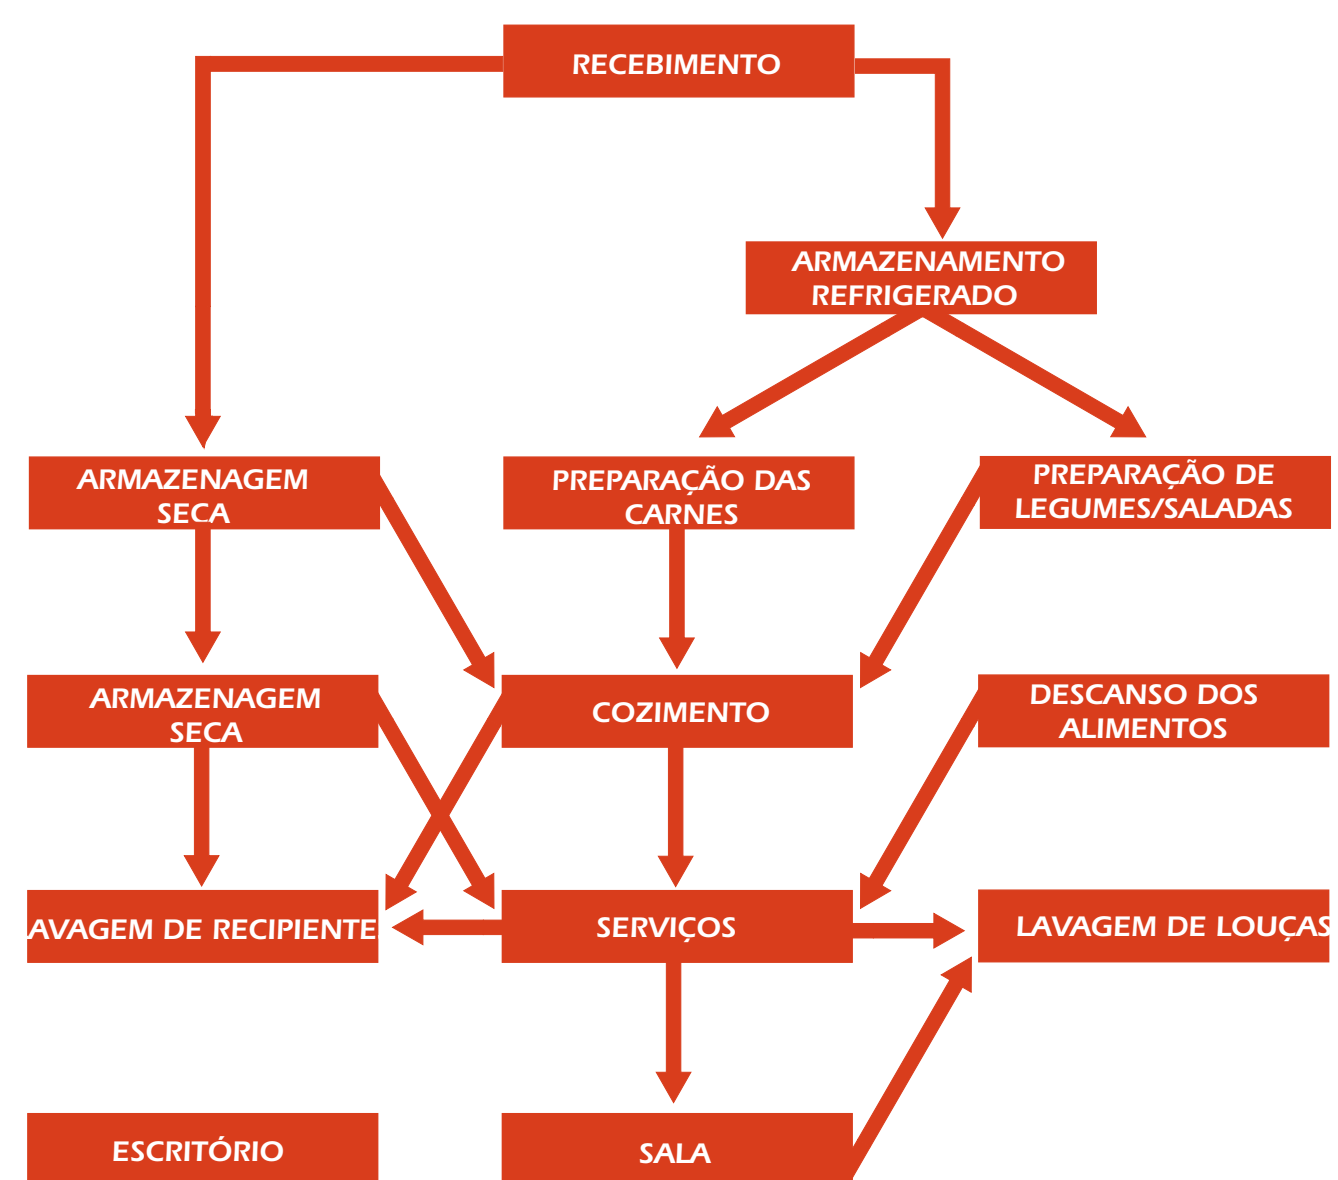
RECEBIMENTO

ARMAZENAMENTO REFRIGERADO

ARMAZENAGEM SECA

PREPARAÇÃO DAS CARNES

PREPARAÇÃO DE LEGUMES/SALADAS

ARMAZENAGEM SECA

COZIMENTO

DESCANSO DOS ALIMENTOS

AVAGEM DE RECIPIENTE

SERVIÇOS

LAVAGEM DE LOUÇAS

ESCRITÓRIO

SALA